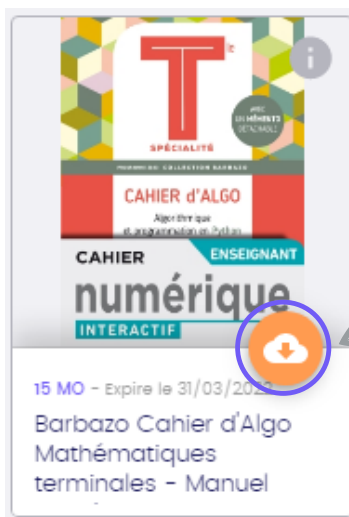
T$^{le}$

SPÉCIALITÉ

AVEC DES MÉMENTOS DÉTACHABLES

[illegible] COLLECTION BARBAZO

CAHIER d'ALGO

Algorithmique et programmation en Python

CAHIER

ENSEIGNANT

numérique

INTERACTIF

15 MO - Expire le 31/03/202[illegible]

Barbazo Cahier d'Algo Mathématiques terminales - Manuel